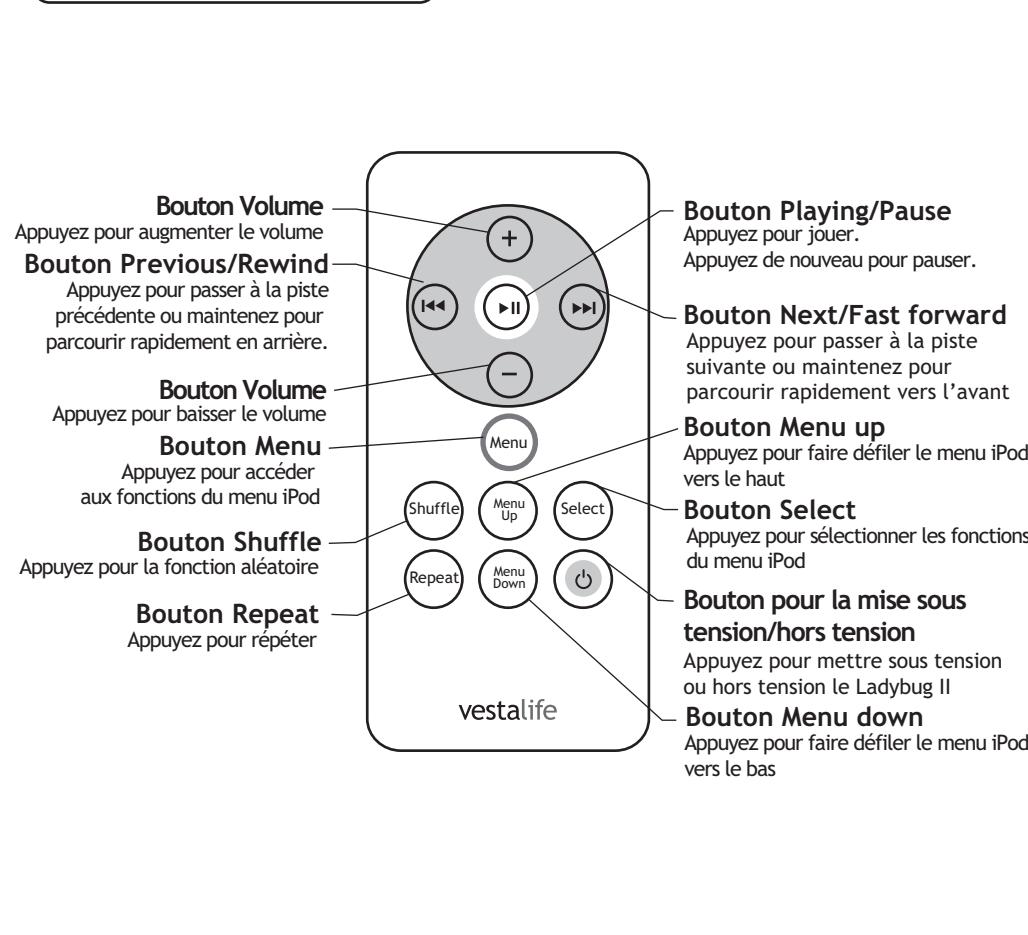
Bouton Volume
Appuyez pour augmenter le volume

Bouton Previous/Rewind
Appuyez pour passer à la piste précédente ou maintenez pour parcourir rapidement en arrière.

Bouton Volume
Appuyez pour baisser le volume

Bouton Menu
Appuyez pour accéder aux fonctions du menu iPod

Bouton Shuffle
Appuyez pour la fonction aléatoire

Bouton Repeat
Appuyez pour répéter

+
−
Menu
Shuffle
Menu Up
Select
Repeat
Menu Down
vestalife

Bouton Playing/Pause
Appuyez pour jouer.
Appuyez de nouveau pour pauser.

Bouton Next/Fast forward
Appuyez pour passer à la piste suivante ou maintenez pour parcourir rapidement vers l'avant

Bouton Menu up
Appuyez pour faire défiler le menu iPod vers le haut

Bouton Select
Appuyez pour sélectionner les fonctions du menu iPod

Bouton pour la mise sous tension/hors tension
Appuyez pour mettre sous tension ou hors tension le Ladybug II

Bouton Menu down
Appuyez pour faire défiler le menu iPod vers le bas